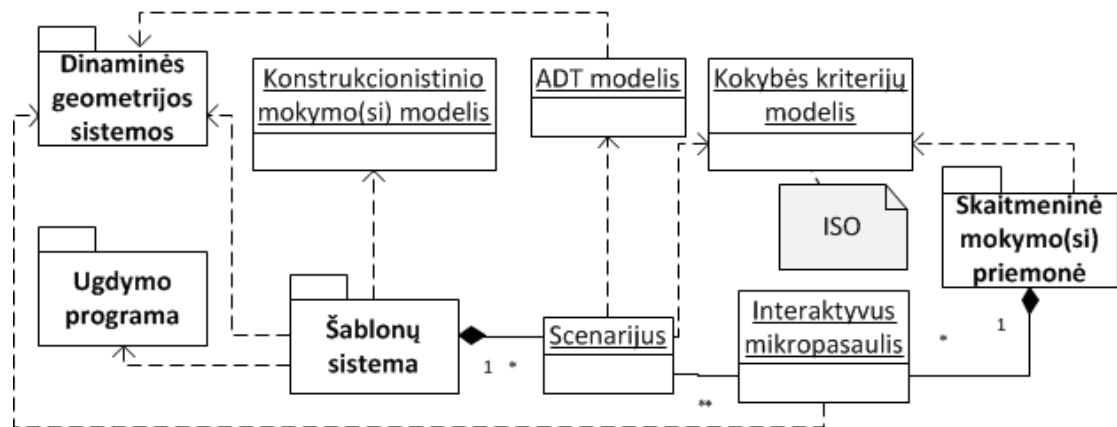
Dinaminės geometrijos sistemos

Konstrukcionistinio mokymo(si) modelis

ADT modelis

Kokybės kriterijų modelis

ISO

Skaitmeninė mokymo(si) priemonė

Ugdymo programa

Šablonų sistema

Scenarijus

Interaktyvus mikropasaulis

1 *

*

1

**